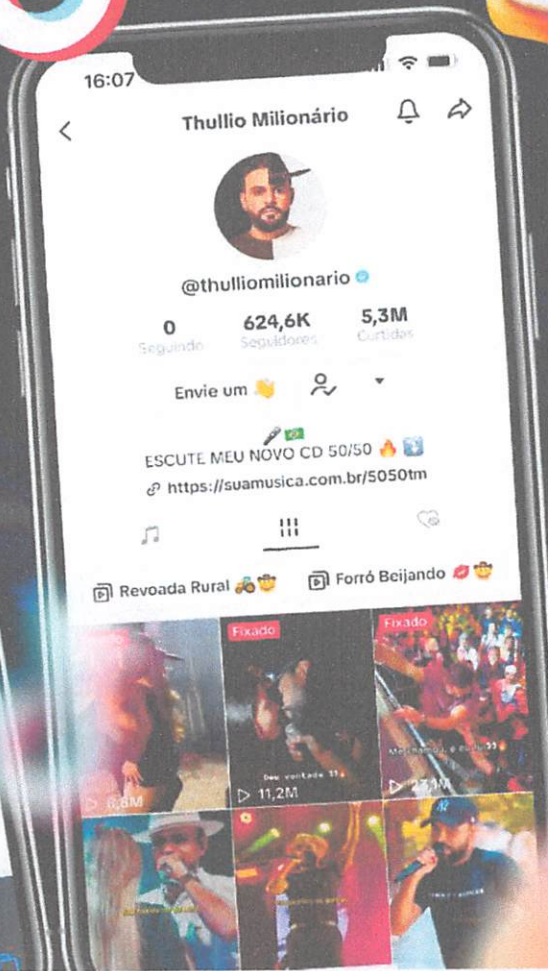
16:07

Thullio Milionário

@thulliomilionario

0
Seguindo

624,6K
Seguidores

5,3M
Curtidas

Envie um 👋

🎤🇧🇷
ESCUTE MEU NOVO CD 50/50 🔥
https://suamusica.com.br/5050tm

Revoada Rural 🚜🤠

Forró Beijando 💋🤠

Fixado

Fixado

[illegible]

6,8M

11,2M

23,3M